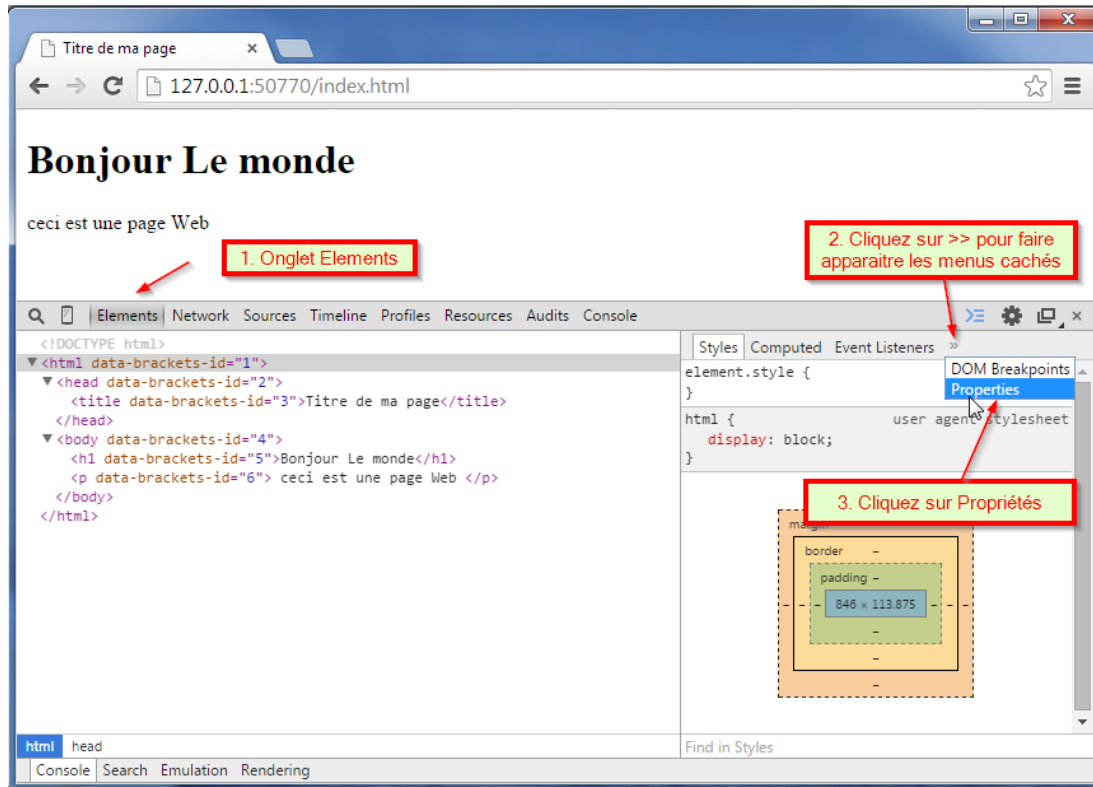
Titre de ma page ×

127.0.0.1:50770/index.html

Bonjour Le monde

ceci est une page Web

1. Onglet Elements

2. Cliquez sur >> pour faire apparaitre les menus cachés

Elements Network Sources Timeline Profiles Resources Audits Console

<!DOCTYPE html>
▼<html data-brackets-id="1">
▼<head data-brackets-id="2">
<title data-brackets-id="3">Titre de ma page</title>
</head>
▼<body data-brackets-id="4">
<h1 data-brackets-id="5">Bonjour Le monde</h1>
<p data-brackets-id="6"> ceci est une page Web </p>
</body>
</html>

Styles Computed Event Listeners »

DOM Breakpoints
Properties

element.style {
}

html { user agent stylesheet
display: block;
}

3. Cliquez sur Propriétés

margin
border –
padding –
846 × 113.875
–
–
–
–
–
–

html head

Find in Styles

Console Search Emulation Rendering